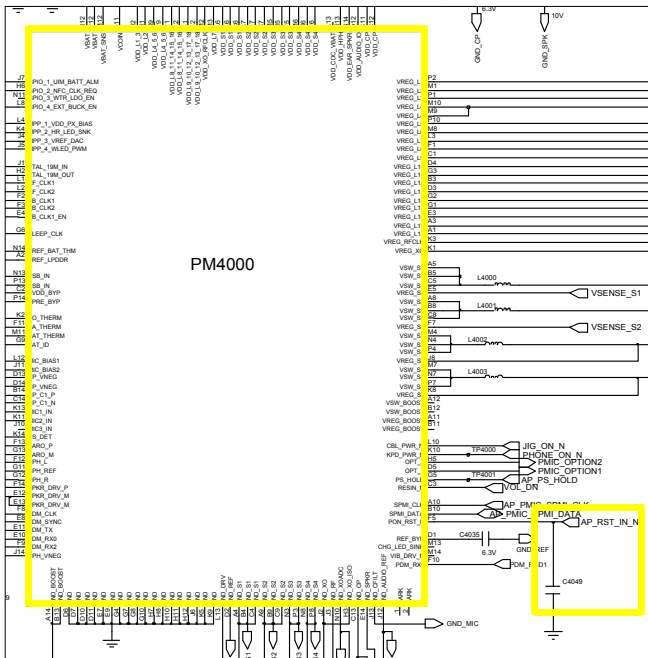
PM4000

6.3V
10V
GND_CP
GND_SPK

VBAT
VBAT
VBAT_SNS
VCOIN
VDD_L1_3
VDD_L2
VDD_L4_6
VDD_L5
VDD_S1
VDD_S2
VDD_S3
VDD_S4
VDD_S5
VDD_CP
VDD_CP

PIO_1_UIM_BATT_ALM
PIO_2_NFC_CLK_REQ
PIO_3_WTR_LDO_EN
PIO_4_EXT_BUCK_EN
IPP_1_VDD_PX_BIAS
IPP_2_HR_LED_SNK
IPP_3_VREF_DAC
IPP_4_WLED_PWM
TAL_19M_IN
TAL_19M_OUT
F_CLK1
F_CLK2
B_CLK1
B_CLK2
B_CLK1_EN
LEEP_CLK
REF_BAT_THM
REF_LPDDR
SB_IN
SB_IN
VDD_BYP
PRE_BYP
O_THERM
A_THERM
AT_THERM
AT_ID
IIC_BIAS1
IIC_BIAS2
P_VNEG
P_VNEG
P_C1_P
P_C1_N
IIC1_IN
IIC2_IN
IIC3_IN
S_DET
ARO_P
ARO_M
PH_L
PH_REF
PH_R
PKR_DRV_P
PKR_DRV_M
PKR_DRV_M
DM_CLK
DM_SYNC
DM_TX
DM_RX0
DM_RX1
DM_RX2
PH_VNEG

J7 H6 N11 L8 K4 L5 J5 J1 H2 L1 L2 F2 F3 E4 G6 N14 A2 N13 P13 C2 P14 K2 F11 M11 G9 L12 J11 D13 D14 B14 C14 F12 K13 K11 J10 K14 F13 G13 G11 G12 E12 E13 F8 E8 D8 E11 E10 F9 J14

VREG_L
VREG_L1
VREG_RFCLK
VREG_XO
VSW_S
VSW_BOOST
CBL_PWR_N
KPD_PWR_N
OPT_1
OPT_2
PS_HOLD
RESIN_N
SPMI_CLK
SPMI_DATA
PON_RST_N
REF_BYP
CHG_LED_SINK
VIB_DRV_N
PDM_RX

P2 M1 P1 M10 M9 P10 M8 L3 F1 C1 D4 G3 B3 D3 G2 G1 E3 A3 A1 K3 K1 A5 B5 C5 A8 B8 C8 F7 M4 N4 P4 J6 M7 N7 P7 K8 A12 B12 A11 B11 L10 K10 D5 D6 G5 C3 A10 B10 F5 D1 M13 M14 P10

L4000
L4001
L4002
L4003
VSENSE_S1
VSENSE_S2
TP4000
TP4001
JIG_ON_N
PHONE_ON_N
PMIC_OPTION2
PMIC_OPTION1
VOL_DN
AP_PMIC_SPMI_CLK
AP_PMIC_SPMI_DATA
AP_RST_IN_N
C4035
6.3V
GND_REF
PDM_RXD1
C4049
GND_MIC

A14 B13 D7 D11 E9 G4 G8 G10 H8 H11 H7 H14 L13 J13 C13 E14 J13 J12